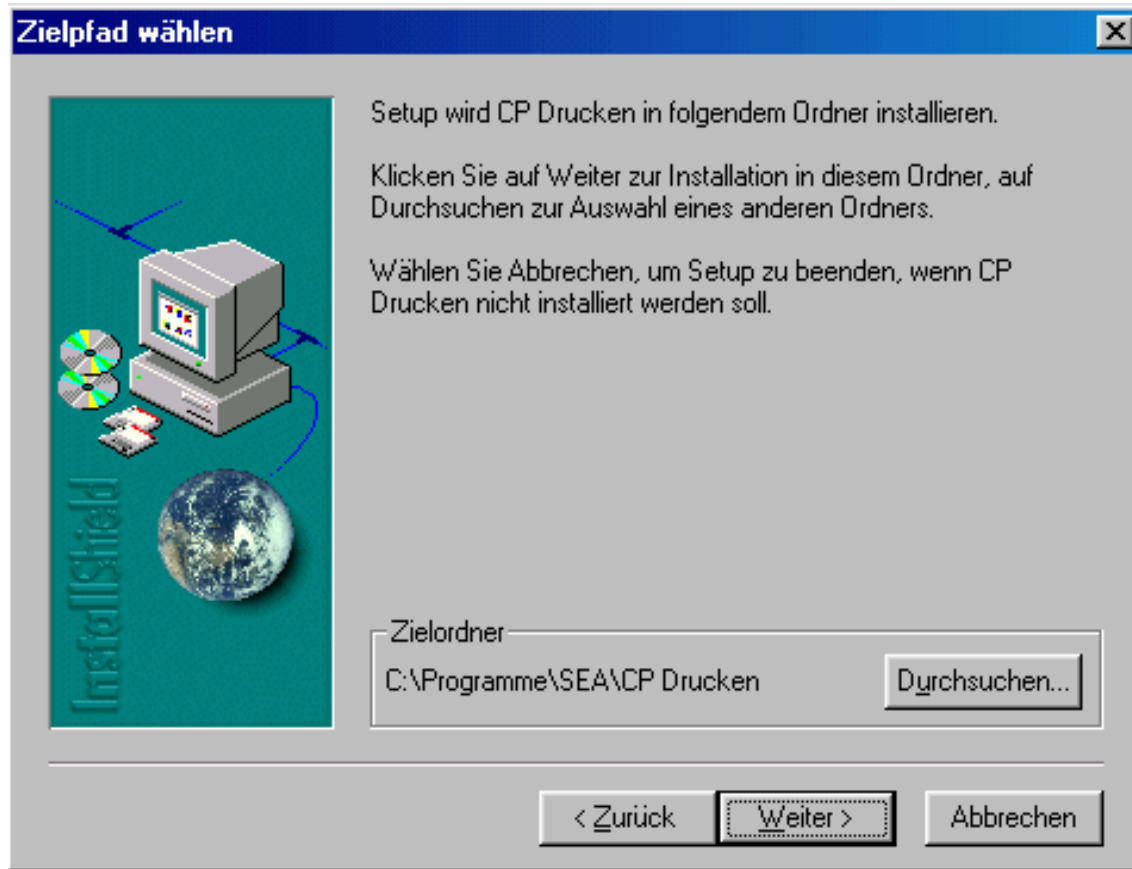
Zielpfad wählen

InstallShield

Setup wird CP Drucken in folgendem Ordner installieren.

Klicken Sie auf Weiter zur Installation in diesem Ordner, auf Durchsuchen zur Auswahl eines anderen Ordners.

Wählen Sie Abbrechen, um Setup zu beenden, wenn CP Drucken nicht installiert werden soll.

Zielordner

C:\Programme\SEA\CP Drucken

Durchsuchen...

< Zurück

Weiter >

Abbrechen